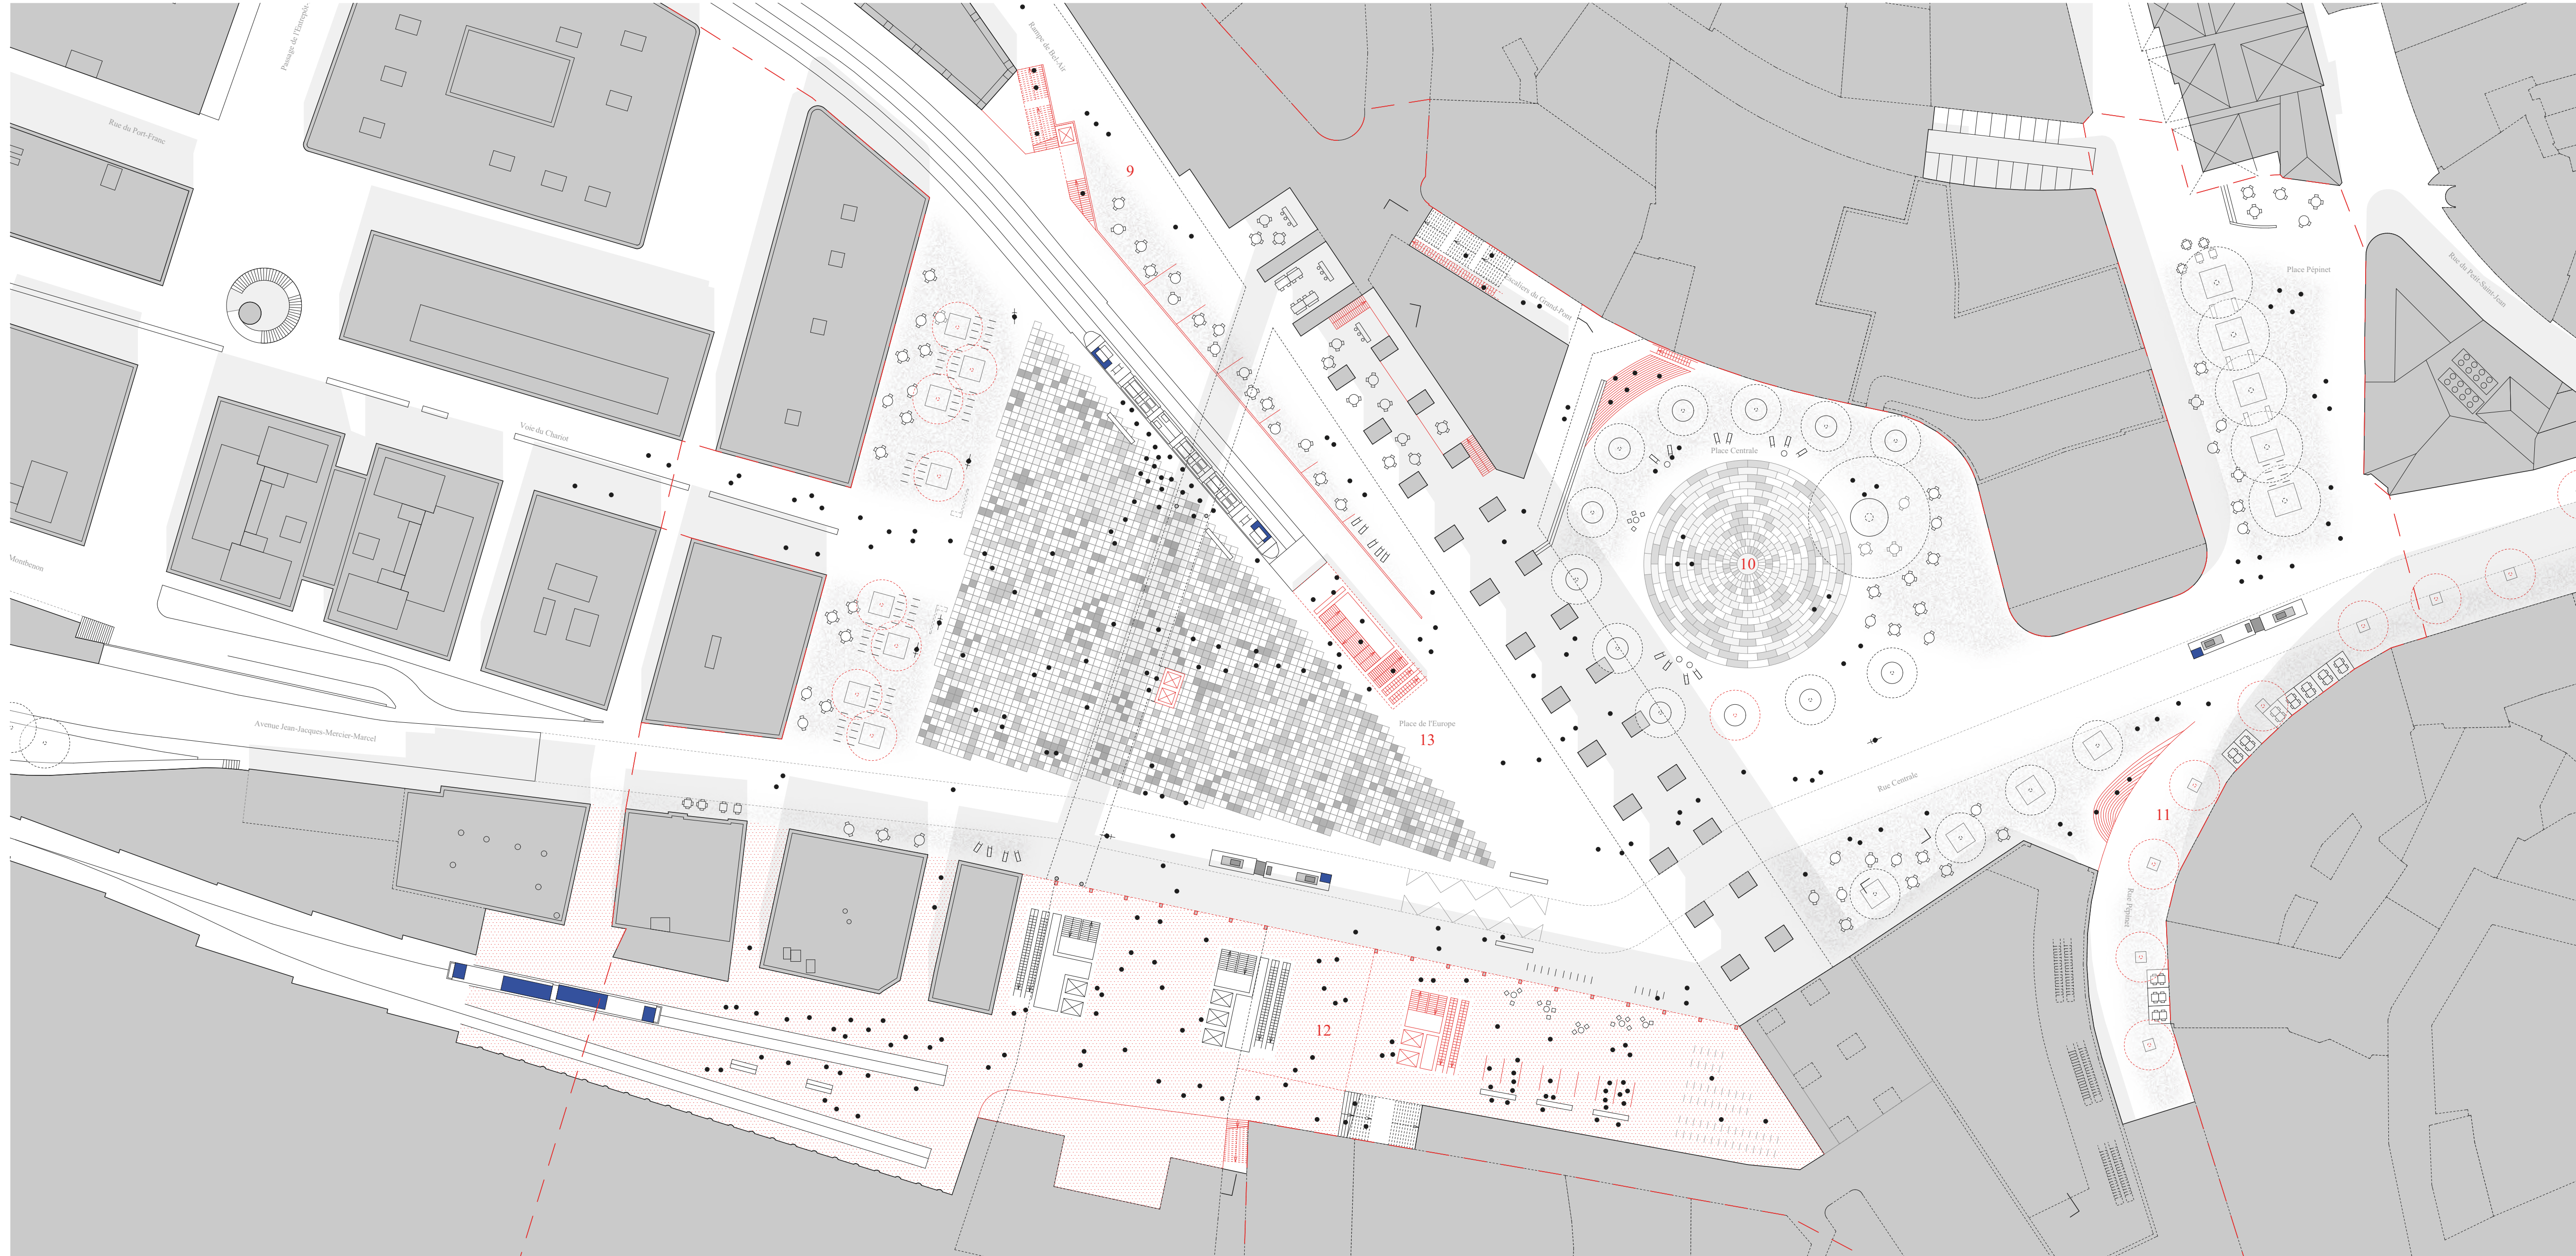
Passage de l'Entrepôt

Rue du Port-Franc

Rampe de Bel-Air

9

Escaliers du Grand-Pont

Place Pépinet

Rue du Petit-Saint-Jean

Place Centrale

10

Voie du Chariot

Montbenon

Avenue Jean-Jacques-Mercier-Marcel

Place de l'Europe

13

Rue Centrale

11

Rue Pépinet

12